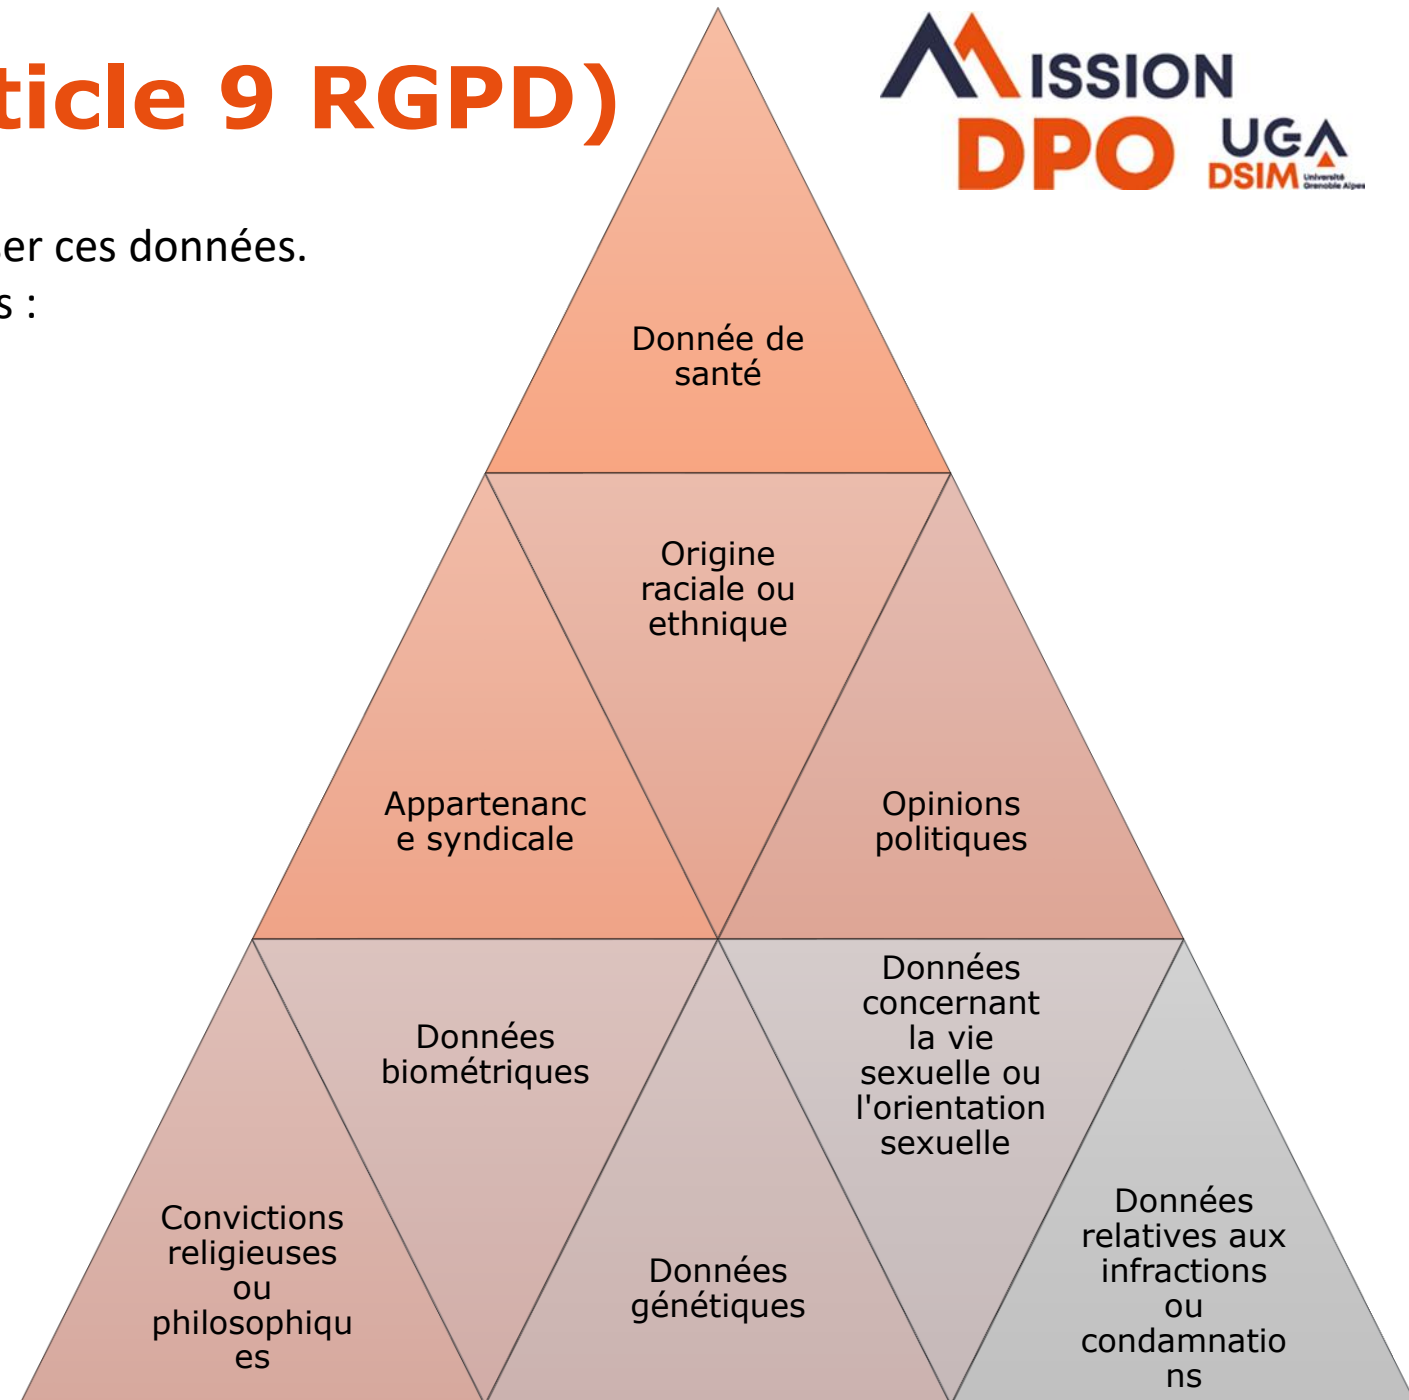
ticle 9 RGPD)

MISSION DPO UGA DSIM Université Grenoble Alpes

er ces données.
s :

Donnée de santé

Origine raciale ou ethnique

Appartenanc e syndicale

Opinions politiques

Données biométriques

Données concernant la vie sexuelle ou l'orientation sexuelle

Convictions religieuses ou philosophiqu es

Données génétiques

Données relatives aux infractions ou condamnatio ns